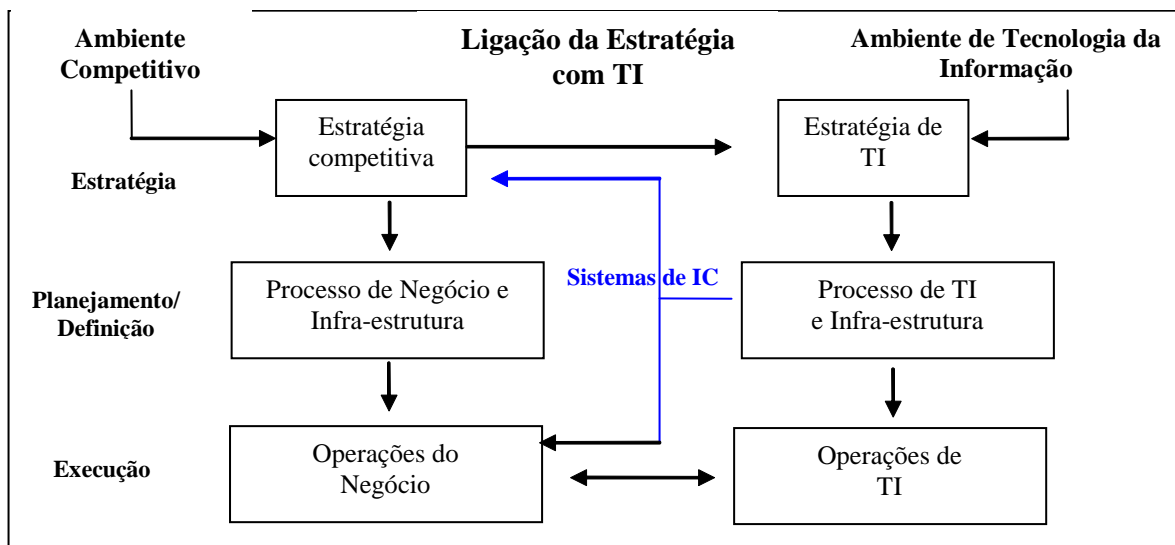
Ambiente Competitivo

Ligação da Estratégia com TI

Ambiente de Tecnologia da Informação

Estratégia competitiva

Estratégia de TI

Estratégia

Sistemas de IC

Planejamento/ Definição

Processo de Negócio e Infra-estrutura

Processo de TI e Infra-estrutura

Execução

Operações do Negócio

Operações de TI